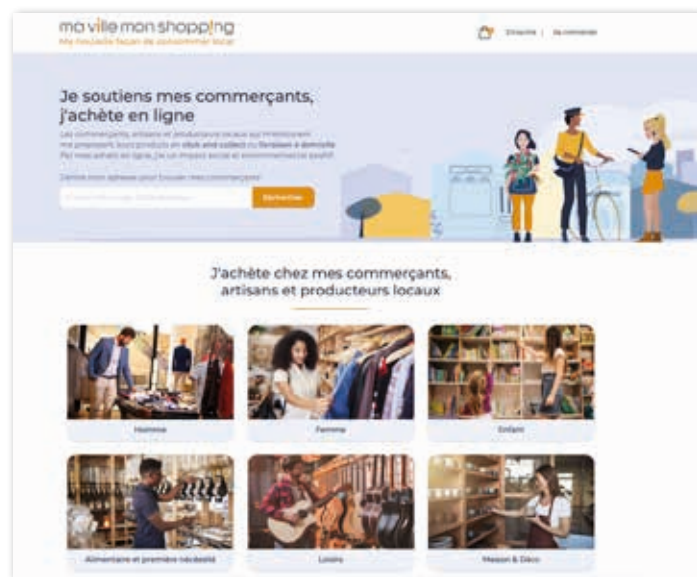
ma ville mon shopping
Ma nouvelle façon de consommer local

S'inscrire | Se connecter

Je soutiens mes commerçants, j'achète en ligne

Les commerçants, artisans et producteurs locaux qui m'entourent me proposent leurs produits en click and collect ou livraison à domicile. Par mes achats en ligne, j'ai un impact social et environnemental positif!

Entrez votre adresse pour trouver mes commerçants

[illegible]

Rechercher

J'achète chez mes commerçants, artisans et producteurs locaux

Homme

Femme

Enfant

Alimentaire et première nécessité

Loisirs

Maison & Déco